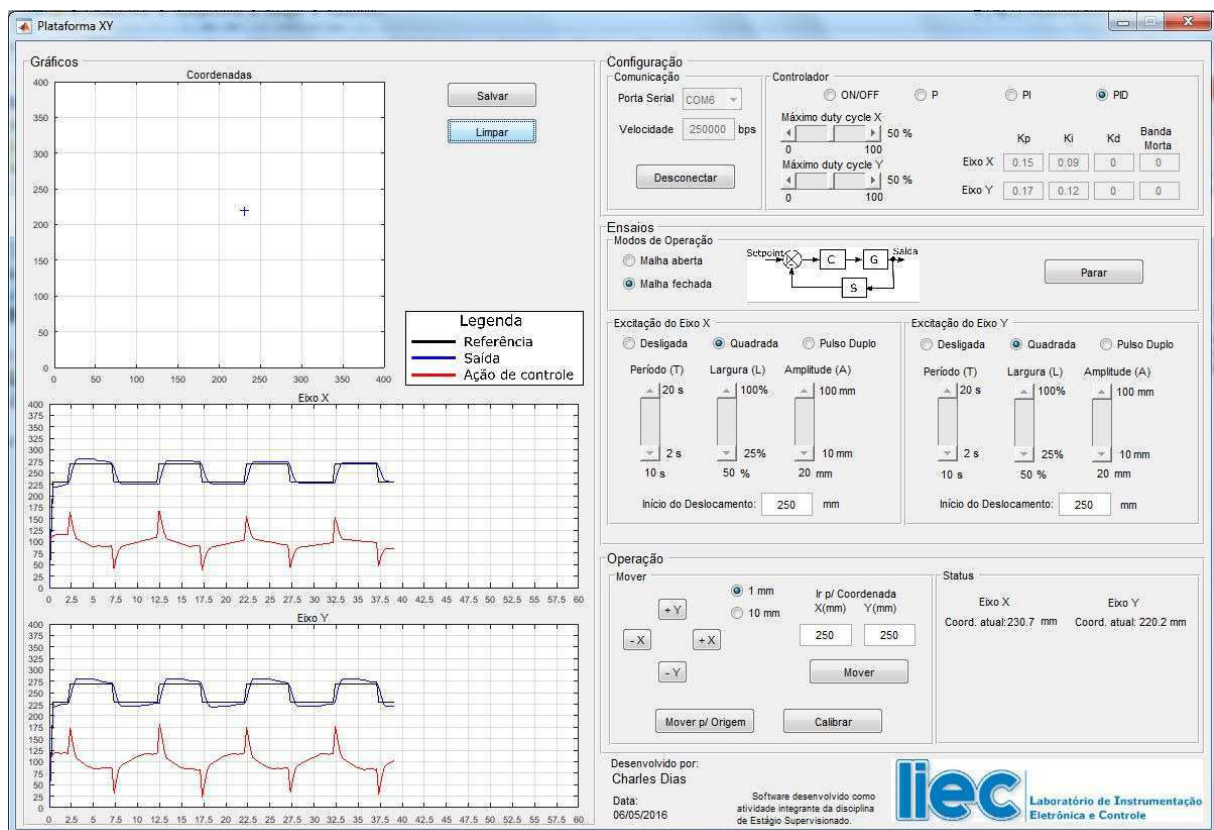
Plataforma XY

Gráficos

Coordenadas

400
350
300
250
200
150
100
50
0

0 50 100 150 200 250 300 350 400

Salvar

Limpar

Legenda
Referência
Saída
Ação de controle

Eixo X

400 375 350 325 300 275 250 225 200 175 150 125 100 75 50 25 0

0 2.5 5 7.5 10 12.5 15 17.5 20 22.5 25 27.5 30 32.5 35 37.5 40 42.5 45 47.5 50 52.5 55 57.5 60

Eixo Y

400 375 350 325 300 275 250 225 200 175 150 125 100 75 50 25 0

0 2.5 5 7.5 10 12.5 15 17.5 20 22.5 25 27.5 30 32.5 35 37.5 40 42.5 45 47.5 50 52.5 55 57.5 60

Configuração

Comunicação

Porta Serial COM6

Velocidade 250000 bps

Desconectar

Controlador

ON/OFF P PI PID

Máximo duty cycle X
50 %
0 100

Máximo duty cycle Y
50 %
0 100

| | Kp | Ki | Kd | Banda Morta |
|---|---|---|---|---|
| Eixo X | 0.15 | 0.09 | 0 | 0 |
| Eixo Y | 0.17 | 0.12 | 0 | 0 |

Ensaios

Modos de Operação

Malha aberta

Malha fechada

Setpoint C G Saída S

Parar

Excitação do Eixo X

Desligada Quadrada Pulso Duplo

Período (T) Largura (L) Amplitude (A)

20 s 100% 100 mm

2 s 25% 10 mm

10 s 50 % 20 mm

Início do Deslocamento: 250 mm

Excitação do Eixo Y

Desligada Quadrada Pulso Duplo

Período (T) Largura (L) Amplitude (A)

20 s 100% 100 mm

2 s 25% 10 mm

10 s 50 % 20 mm

Início do Deslocamento: 250 mm

Operação

Mover

1 mm

10 mm

+Y

-X +X

-Y

Ir p/ Coordenada
X(mm) Y(mm)

250 250

Mover

Mover p/ Origem

Calibrar

Status

Eixo X Eixo Y

Coord. atual:230.7 mm Coord. atual: 220.2 mm

Desenvolvido por:
Charles Dias

Data:
06/05/2016

Software desenvolvido como atividade integrante da disciplina de Estágio Supervisionado.

liec Laboratório de Instrumentação Eletrônica e Controle